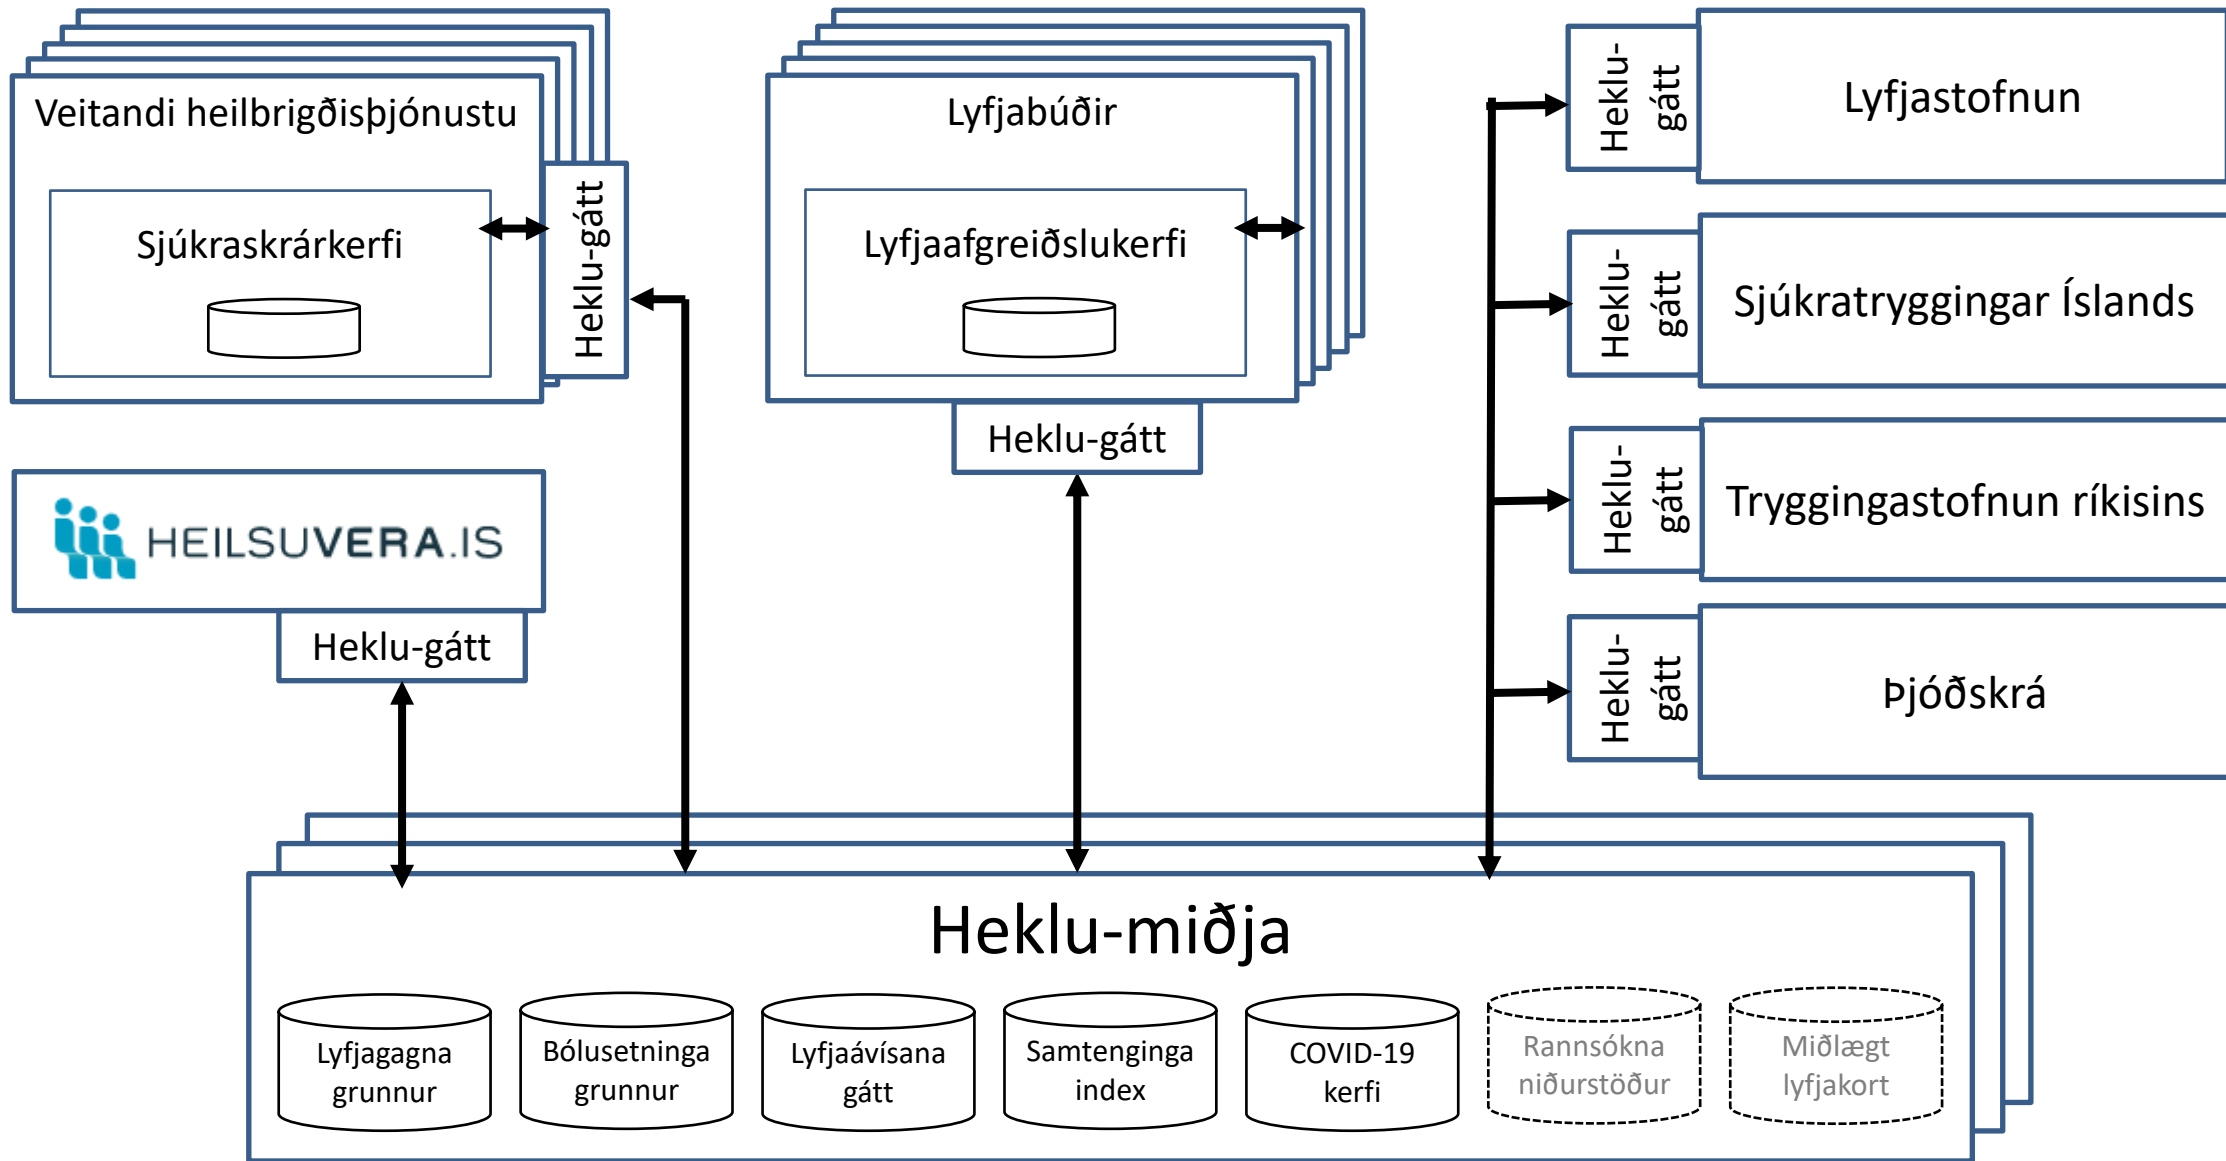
Veitandi heilbrigðisþjónustu

Sjúkraskrárkerfi

Heklu-gátt

Lyfjabúðir

Lyfjaafgreiðslukerfi

Heklu-gátt

Heklu-gátt

Lyfjastofnun

Heklu-gátt

Sjúkratryggingar Íslands

Heklu-gátt

Tryggingastofnun ríkisins

Heklu-gátt

Þjóðskrá

HEILSUVERA.IS

Heklu-gátt

Heklu-miðja

Lyfjagagna grunnur

Bólusetninga grunnur

Lyfjaávísana gátt

Samtenginga index

COVID-19 kerfi

Rannsókna niðurstöður

Miðlægt lyfjakort